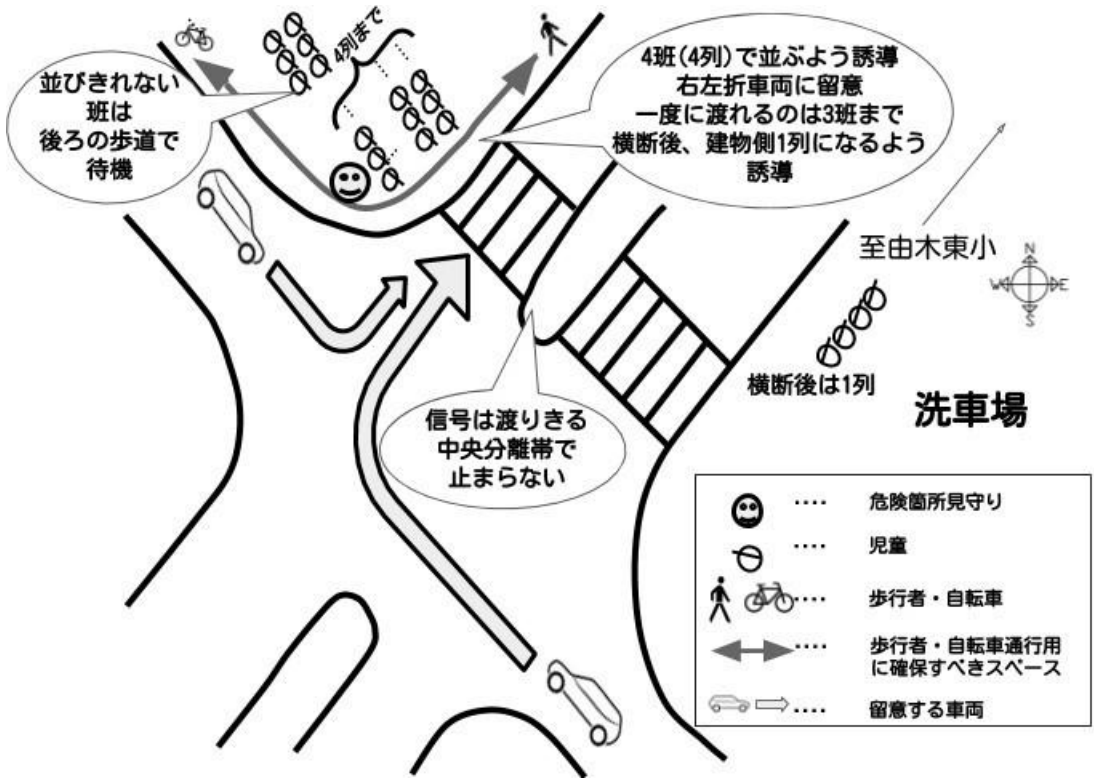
4列まで

並びきれない班は後ろの歩道で待機

4班(4列)で並ぶよう誘導
右左折車両に留意
一度に渡れるのは3班まで
横断後、建物側1列になるよう誘導

至由木東小

N
W E
S

横断後は1列

洗車場

信号は渡りきる
中央分離帯で
止まらない

| | |
|---|---|
| ···· | 危険箇所見守り |
| ···· | 児童 |
| ···· | 歩行者・自転車 |
| ···· | 歩行者・自転車通行用に確保すべきスペース |
| ···· | 留意する車両 |